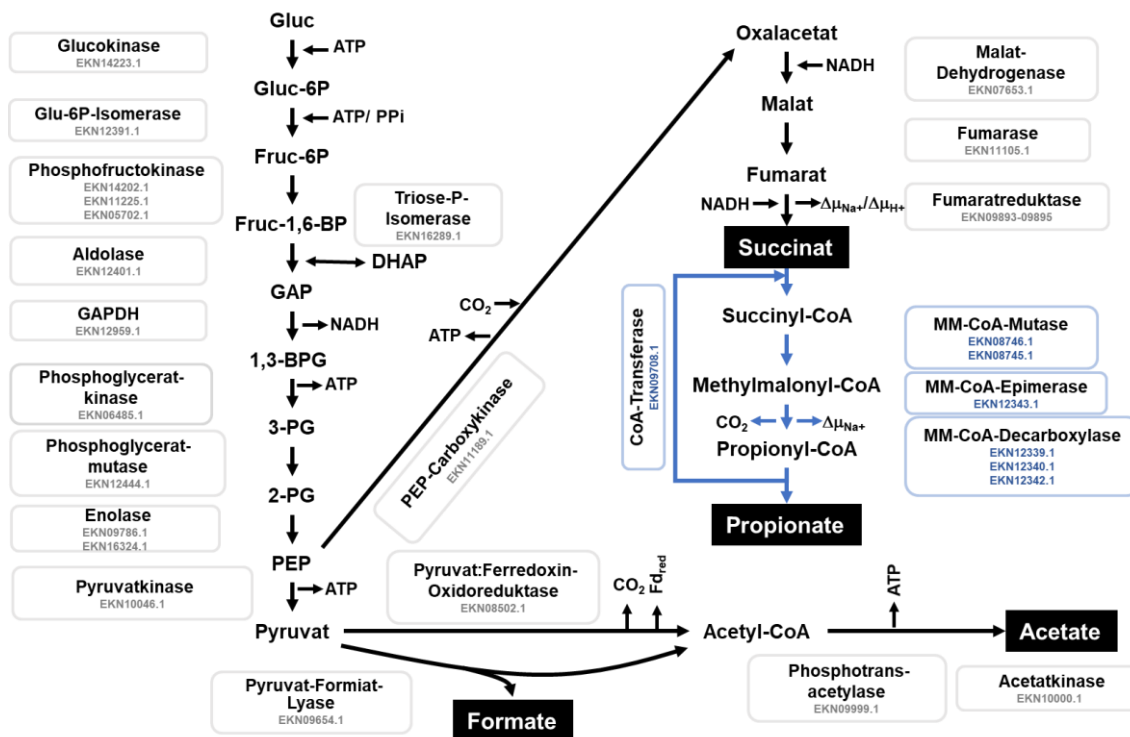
Gluc
ATP
Gluc-6P
ATP/ PPi
Fruc-6P
Fruc-1,6-BP
DHAP
GAP
NADH
1,3-BPG
ATP
3-PG
2-PG
PEP
ATP
Pyruvat

Glucokinase
EKN14223.1
Glu-6P-Isomerase
EKN12391.1
Phosphofructokinase
EKN14202.1
EKN11225.1
EKN05702.1
Aldolase
EKN12401.1
GAPDH
EKN12959.1
Phosphoglycerat-kinase
EKN06485.1
Phosphoglycerat-mutase
EKN12444.1
Enolase
EKN09786.1
EKN16324.1
Pyruvatkinase
EKN10046.1

Triose-P-Isomerase
EKN16289.1

$CO_2$
ATP
PEP-Carboxykinase
EKN11189.1

Oxalacetat
NADH
Malat
Fumarat
NADH
$\Delta\mu_{Na+}/\Delta\mu_{H+}$
Succinat
Succinyl-CoA
Methylmalonyl-CoA
$CO_2$
$\Delta\mu_{Na+}$
Propionyl-CoA
Propionate

Malat-Dehydrogenase
EKN07653.1
Fumarase
EKN11105.1
Fumaratreduktase
EKN09893-09895

CoA-Transferase
EKN09708.1

MM-CoA-Mutase
EKN08746.1
EKN08745.1
MM-CoA-Epimerase
EKN12343.1
MM-CoA-Decarboxylase
EKN12339.1
EKN12340.1
EKN12342.1

Pyruvat:Ferredoxin-Oxidoreduktase
EKN08502.1
$CO_2$
$Fd_{red}$
Acetyl-CoA
ATP
Acetate

Pyruvat-Formiat-Lyase
EKN09654.1
Formate

Phosphotrans-acetylase
EKN09999.1
Acetatkinase
EKN10000.1